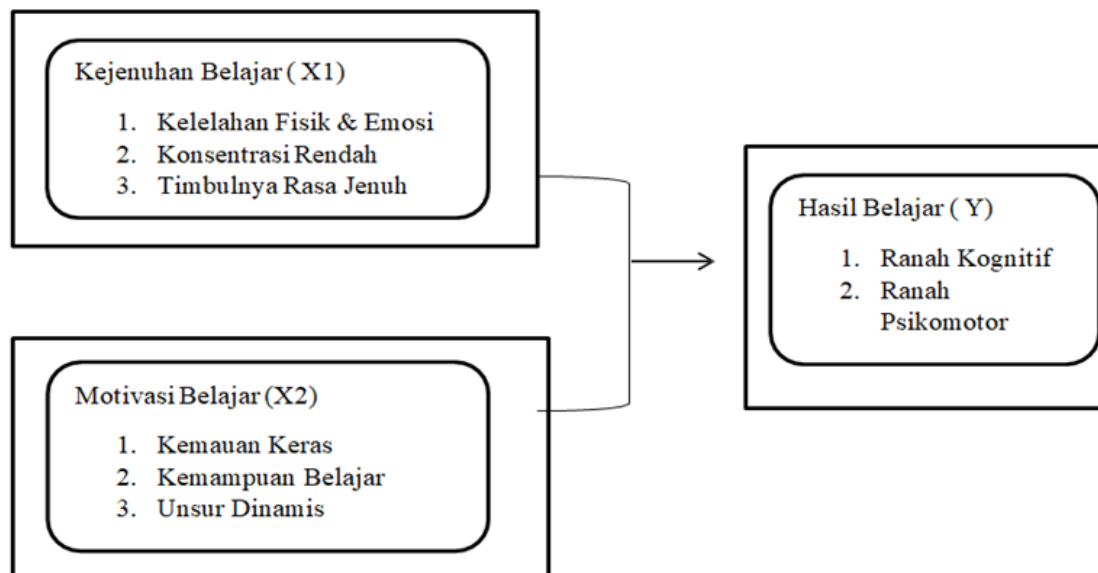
Kejenuhan Belajar ( X1)

1. Kelelahan Fisik & Emosi
2. Konsentrasi Rendah
3. Timbulnya Rasa Jenuh

Motivasi Belajar (X2)

1. Kemauan Keras
2. Kemampuan Belajar
3. Unsur Dinamis

Hasil Belajar ( Y)

1. Ranah Kognitif
2. Ranah Psikomotor